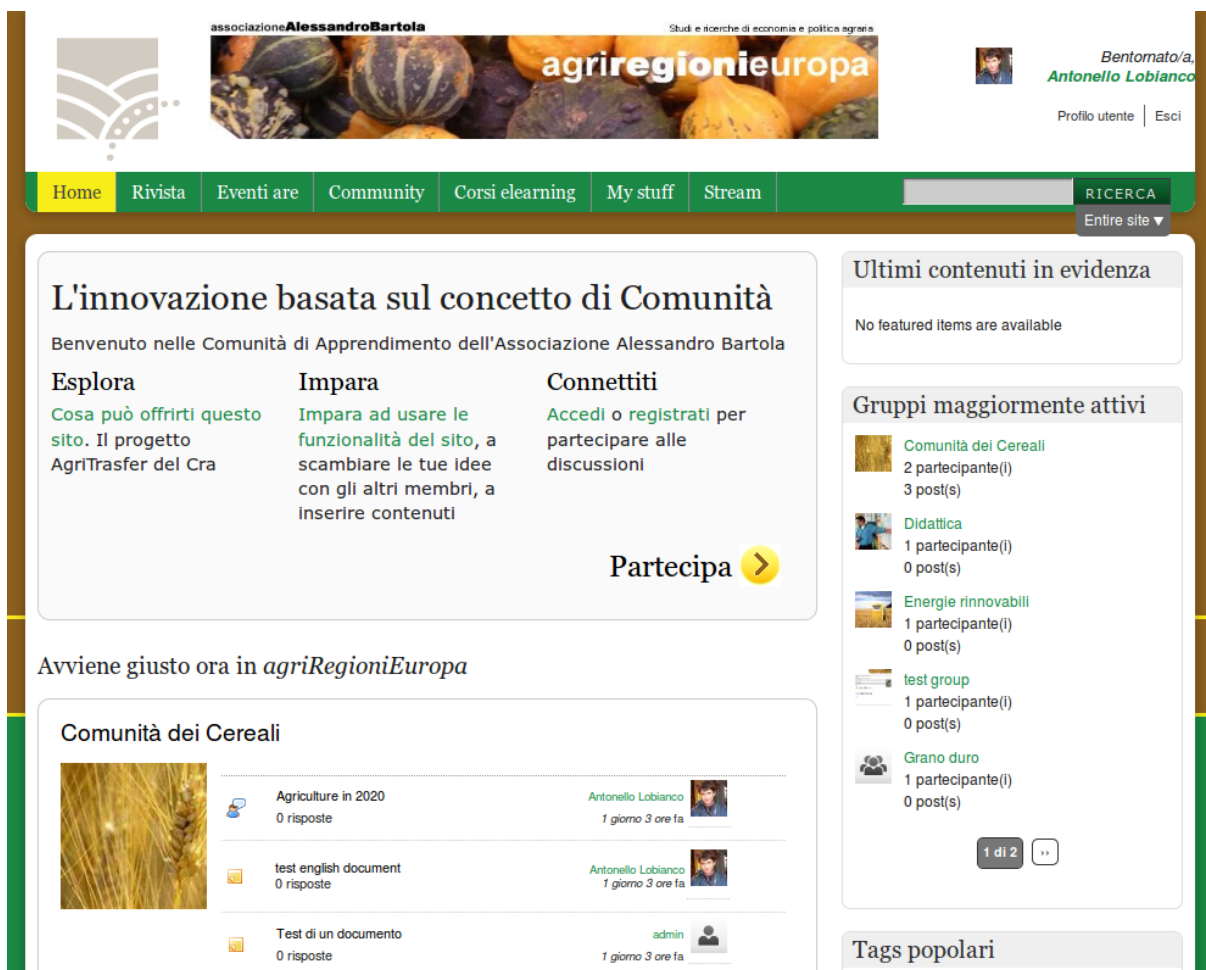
associazioneAlessandroBartola

Studi e ricerche di economia e politica agraria

agriregionieuropa

Bentornato/a,
Antonello Lobianco

Profilo utente | Esci

Home | Rivista | Eventi are | Community | Corsi elearning | My stuff | Stream

RICERCA

Entire site ▾

L'innovazione basata sul concetto di Comunità

Benvenuto nelle Comunità di Apprendimento dell'Associazione Alessandro Bartola

Esplora

Cosa può offrirti questo sito. Il progetto AgriTrasfer del Cra

Impara

Impara ad usare le funzionalità del sito, a scambiare le tue idee con gli altri membri, a inserire contenuti

Connettiti

Accedi o registrati per partecipare alle discussioni

Partecipa

Avviene giusto ora in agriRegioniEuropa

Comunità dei Cereali

Agriculture in 2020
0 risposte
Antonello Lobianco
1 giorno 3 ore fa

test english document
0 risposte
Antonello Lobianco
1 giorno 3 ore fa

Test di un documento
0 risposte
admin
1 giorno 3 ore fa

Ultimi contenuti in evidenza

No featured items are available

Gruppi maggiormente attivi

Comunità dei Cereali
2 partecipante(i)
3 post(s)

Didattica
1 partecipante(i)
0 post(s)

Energie rinnovabili
1 partecipante(i)
0 post(s)

test group
1 partecipante(i)
0 post(s)

Grano duro
1 partecipante(i)
0 post(s)

1 di 2 ››

Tags popolari